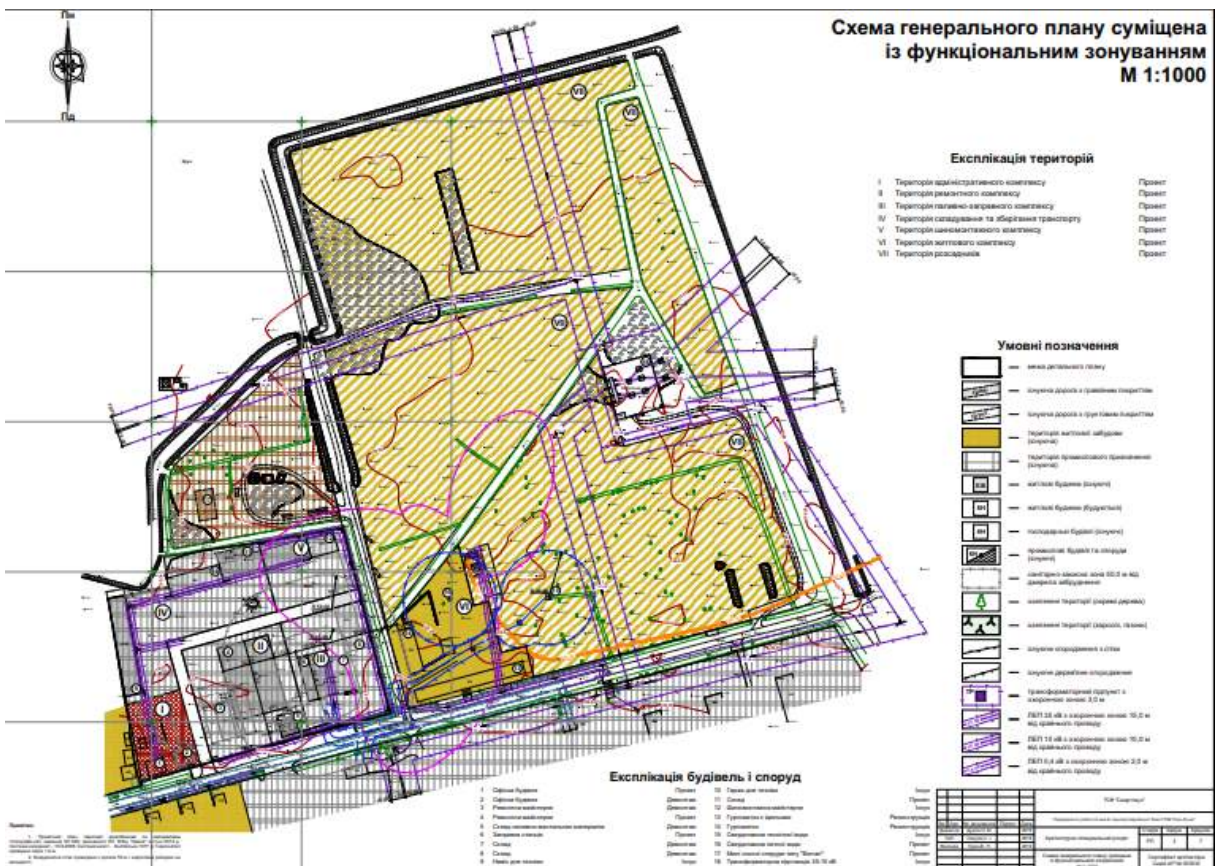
Пн

Пд

Схема генерального плану суміщена із функціональним зонуванням
М 1:1000

Експлікація територій

| | | |
|---|---|---|
| I | Територія адміністративного комплексу | Проект |
| II | Територія ремонтного комплексу | Проект |
| III | Територія паливно-заправного комплексу | Проект |
| IV | Територія складування та зберігання транспорту | Проект |
| V | Територія шиномонтажного комплексу | Проект |
| VI | Територія житлового комплексу | Проект |
| VII | Територія розсадників | Проект |

Умовні позначення

межа детального плану
існуюча дорога з гравійним покриттям
існуюча дорога з ґрунтовим покриттям
територія житлової забудови (існуюча)
територія промислового призначення (існуюча)
житлові будинки (існуючі)
житлові будинки (будуються)
господарські будівлі (існуючі)
промислові будівлі та споруди (існуючі)
санітарно-захисна зона 50,0 м від джерела забруднення
озеленення території (окремі дерева)
озеленення території (зарості, газони)
існуюче огородження з сітки
існуюче дерев'яне огородження
трансформаторний пункт з охоронною зоною 3,0 м
ЛЕП 35 кВ з охоронною зоною 15,0 м від крайнього проводу
ЛЕП 10 кВ з охоронною зоною 10,0 м від крайнього проводу
ЛЕП 0,4 кВ з охоронною зоною 2,0 м від крайнього проводу

VII
VII
VII
VII
VI
V
IV
III
II
I

Експлікація будівель і споруд

| | | | | | |
|---|---|---|---|---|---|
| 1 | Офісна будівля | Проект | 10 | Гараж для техніки | |
| 2 | Офісна будівля | Демонтаж | 11 | Склад | |
| 3 | Ремонтна майстерня | Демонтаж | 12 | Шиномонтажна майстерня | |
| 4 | Ремонтна майстерня | Проект | 13 | Гуртожиток з їдальнею | |
| 5 | Склад паливно-мастильних матеріалів | Демонтаж | 14 | Гуртожиток | |
| 6 | Заправна станція | Проект | 15 | Свердловина технічної води | |
| 7 | Склад | Демонтаж | 16 | Свердловина питної води | |
| 8 | Склад | Демонтаж | 17 | Місткості споруди типу "Біотан" | |
| 9 | Навіс для техніки | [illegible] | 18 | Трансформаторна підстанція 35/10 кВ | |

Примітки:
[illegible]

ТОВ "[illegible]"
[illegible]